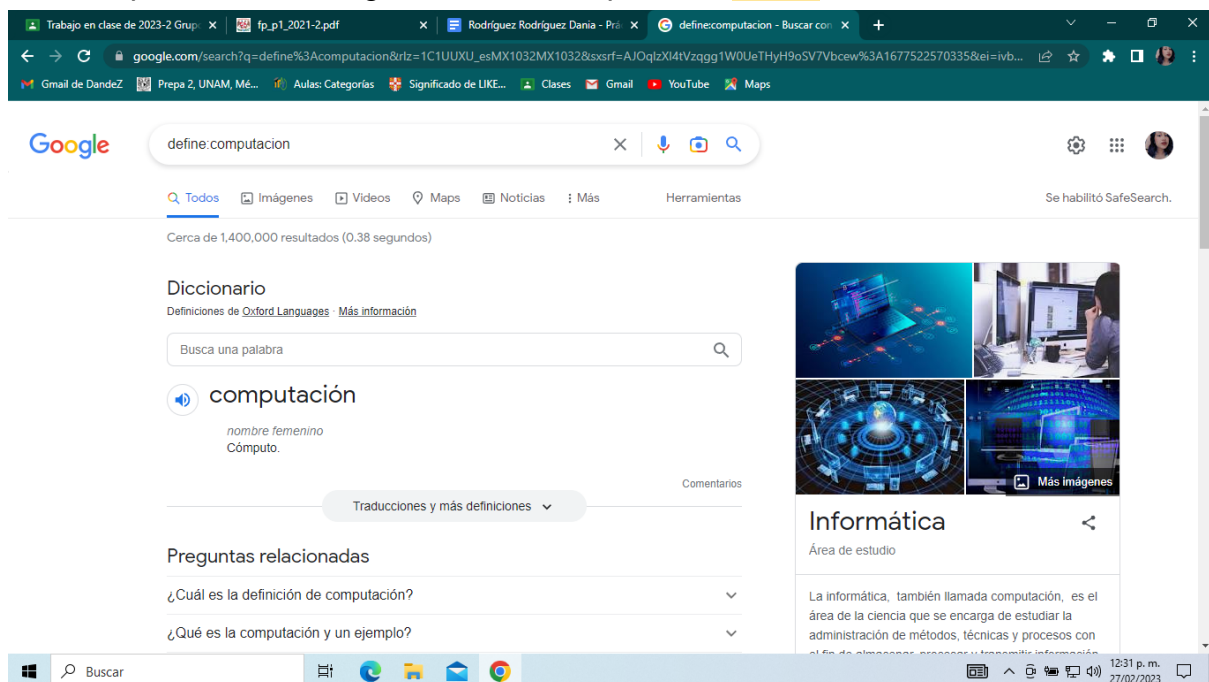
Trabajo en clase de 2023-2 Grup ×
fp_p1_2021-2.pdf ×
Rodríguez Rodríguez Dania - Prá ×
define:computacion - Buscar con ×
+

google.com/search?q=define%3Acomputacion&rlz=1C1UUXU_esMX1032MX1032&sxsrf=AJOqlzXl4tVzqgg1W0UeTHyH9oSV7Vbcew%3A1677522570335&ei=ivb...

Gmail de DandeZ
Prepa 2, UNAM, Mé...
Aulas: Categorías
Significado de LIKE...
Clases
Gmail
YouTube
Maps

Google

define:computacion

Todos
Imágenes
Videos
Maps
Noticias
Más
Herramientas
Se habilitó SafeSearch.

Cerca de 1,400,000 resultados (0.38 segundos)

Diccionario
Definiciones de Oxford Languages · Más información

Busca una palabra

computación
nombre femenino
Cómputo.

Comentarios

Traducciones y más definiciones

Preguntas relacionadas
¿Cuál es la definición de computación?
¿Qué es la computación y un ejemplo?

Más imágenes

Informática
Área de estudio

La informática, también llamada computación, es el área de la ciencia que se encarga de estudiar la administración de métodos, técnicas y procesos con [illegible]

Buscar

12:31 p. m.
27/02/2023